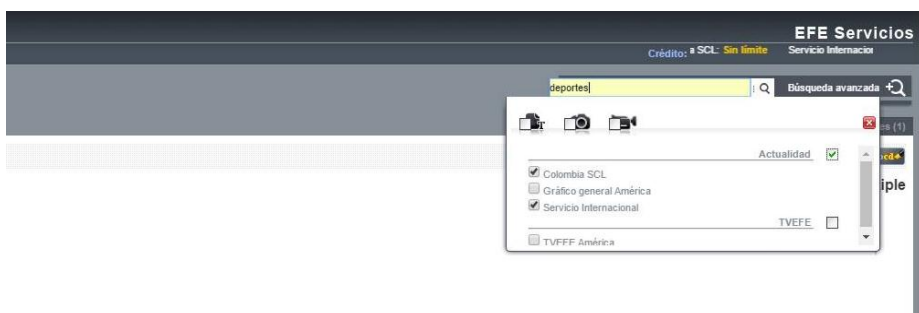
EFE Servicios

Crédito: a SCL: Sin límite Servicio Internacior

deportes

Búsqueda avanzada

es (1)

Actualidad

Colombia SCL

Gráfico general América

Servicio Internacional

TVEFE

TVEFE América

iple